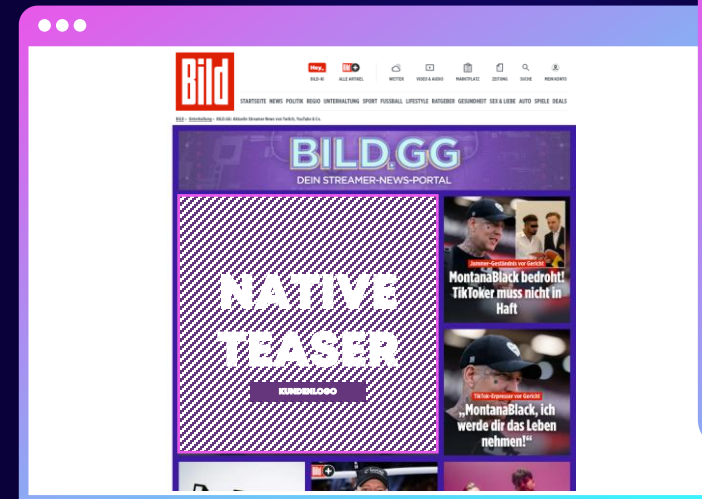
Bild

Hey_ BILD-KI
BILD+ ALLE ARTIKEL
WETTER
VIDEO & AUDIO
MARKTPLATZ
ZEITUNG
SUCHE
MEIN KONTO

STARTSEITE NEWS POLITIK REGIO UNTERHALTUNG SPORT FUSSBALL LIFESTYLE RATGEBER GESUNDHEIT SEX & LIEBE AUTO SPIELE DEALS

BILD > Unterhaltung > BILD.GG: Aktuelle Streamer News von Twitch, YouTube & Co.

BILD.GG
DEIN STREAMER-NEWS-PORTAL

NATIVE TEASER
KUNDENLOGO

Jammer-Geständnis vor Gericht
MontanaBlack bedroht! TikToker muss nicht in Haft

TikTok-Erpresser vor Gericht
„MontanaBlack, ich werde dir das Leben nehmen!“